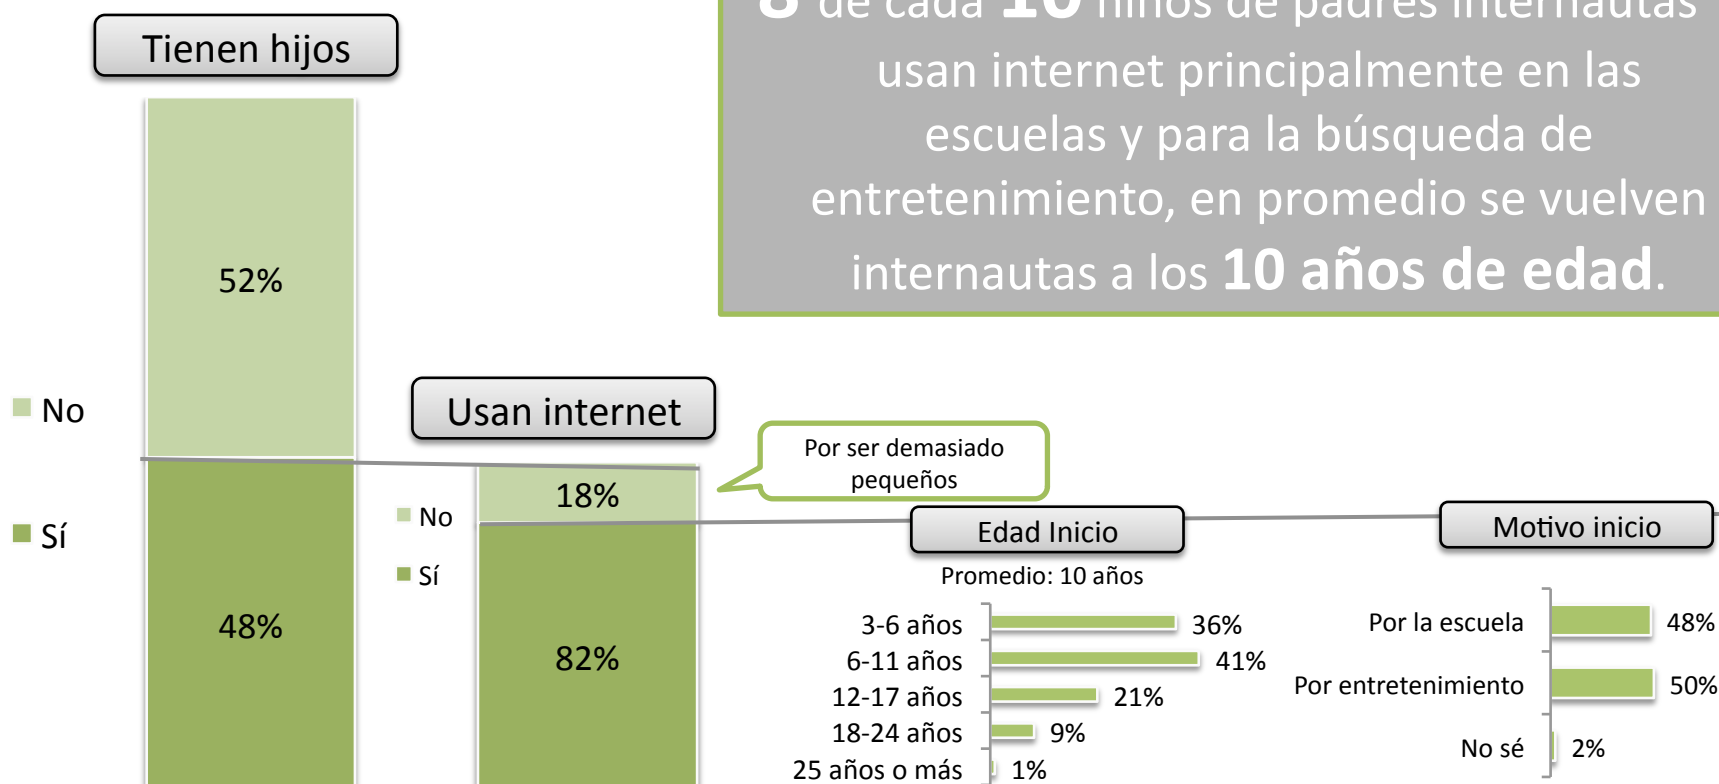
Tienen hijos

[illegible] de cada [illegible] niños de padres internautas usan internet principalmente en las escuelas y para la búsqueda de entretenimiento, en promedio se vuelven internautas a los **10 años de edad**.

52%

No

Sí

48%

Usan internet

18%

No

Sí

82%

Por ser demasiado pequeños

Edad Inicio

Promedio: 10 años

3-6 años 36%

6-11 años 41%

12-17 años 21%

18-24 años 9%

25 años o más 1%

Motivo inicio

Por la escuela 48%

Por entretenimiento 50%

No sé 2%